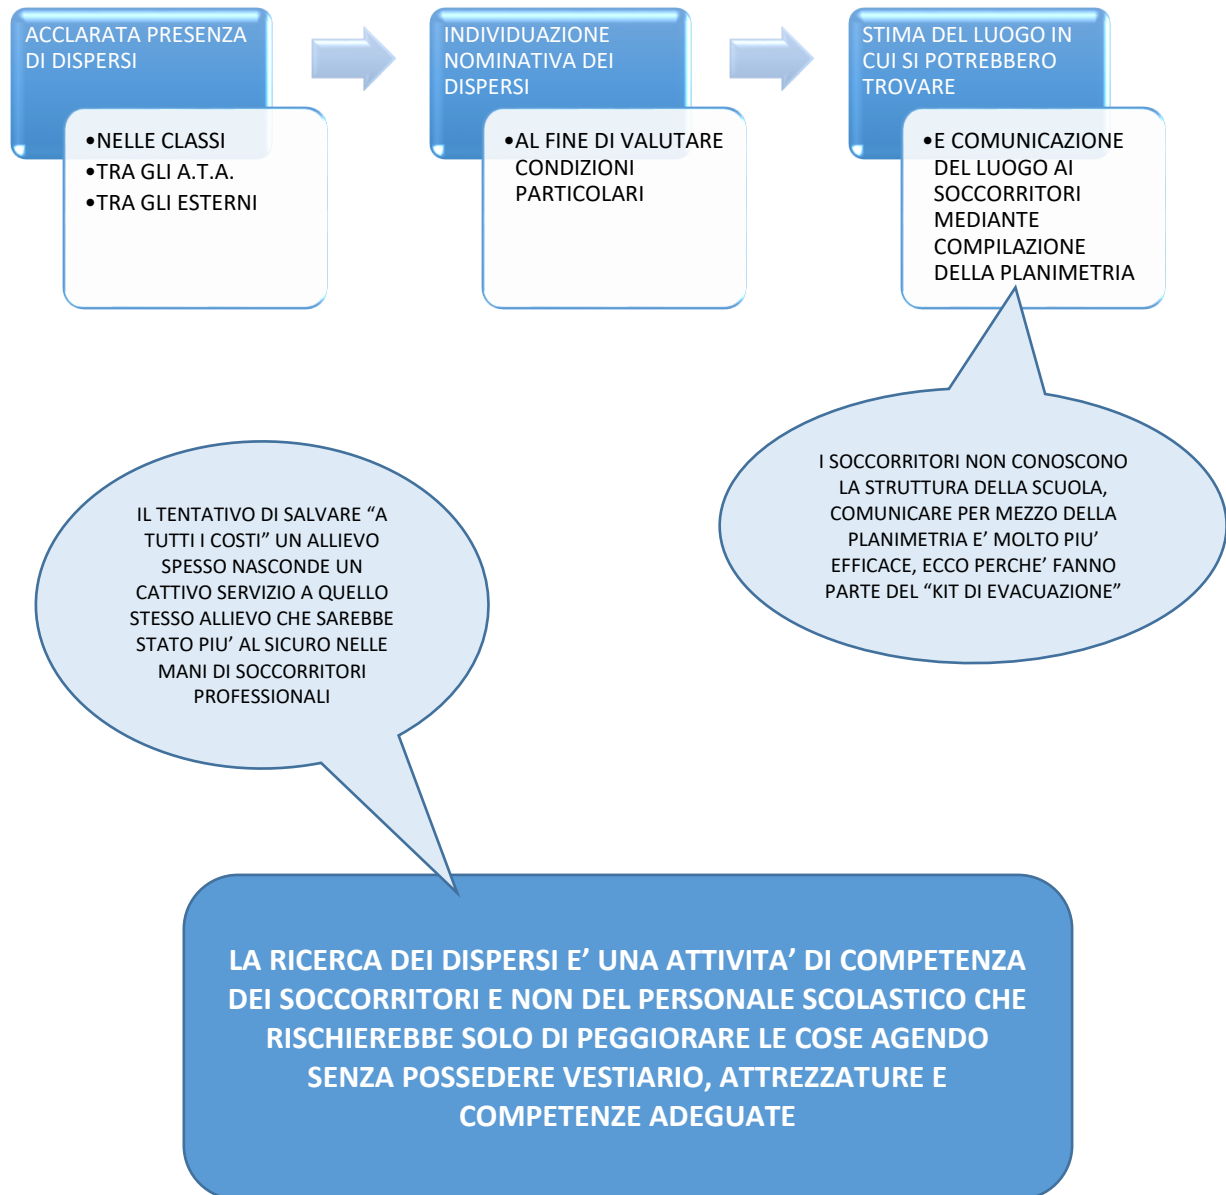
ACCLARATA PRESENZA DI DISPERSI

•NELLE CLASSI
•TRA GLI A.T.A.
•TRA GLI ESTERNI

INDIVIDUAZIONE NOMINATIVA DEI DISPERSI

•AL FINE DI VALUTARE CONDIZIONI PARTICOLARI

STIMA DEL LUOGO IN CUI SI POTREBBERO TROVARE

•E COMUNICAZIONE DEL LUOGO AI SOCCORRITORI MEDIANTE COMPILAZIONE DELLA PLANIMETRIA

I SOCCORRITORI NON CONOSCONO LA STRUTTURA DELLA SCUOLA, COMUNICARE PER MEZZO DELLA PLANIMETRIA E' MOLTO PIU' EFFICACE, ECCO PERCHE' FANNO PARTE DEL "KIT DI EVACUAZIONE"

IL TENTATIVO DI SALVARE "A TUTTI I COSTI" UN ALLIEVO SPESSO NASCONDE UN CATTIVO SERVIZIO A QUELLO STESSO ALLIEVO CHE SAREBBE STATO PIU' AL SICURO NELLE MANI DI SOCCORRITORI PROFESSIONALI

LA RICERCA DEI DISPERSI E' UNA ATTIVITA' DI COMPETENZA DEI SOCCORRITORI E NON DEL PERSONALE SCOLASTICO CHE RISCHIEREBBE SOLO DI PEGGIORARE LE COSE AGENDO SENZA POSSEDERE VESTIARIO, ATTREZZATURE E COMPETENZE ADEGUATE